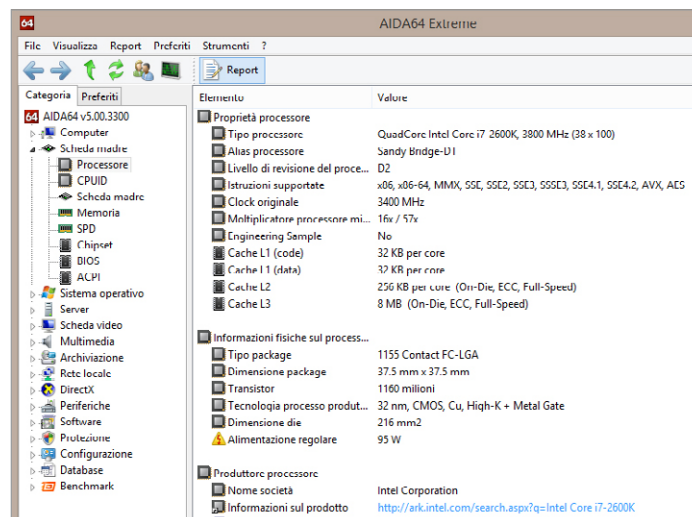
64 AIDA64 Extreme

File Visualizza Report Preferiti Strumenti ?

Report

Categoria Preferiti

AIDA64 v5.00.3300
Computer
Scheda madre
Processore
CPUID
Scheda madre
Memoria
SPD
Chipset
BIOS
ACPI
Sistema operativo
Server
Scheda video
Multimedia
Archiviazione
Rete locale
DirectX
Periferiche
Software
Protezione
Configurazione
Database
Benchmark

| Elemento | Valore |
|---|---|
| Proprietà processore | |
| Tipo processore | QuadCore Intel Core i7 2600K, 3800 MHz (38 x 100) |
| Alias processore | Sandy Bridge-DT |
| Livello di revisione del proce... | D2 |
| Istruzioni supportate | x86, x86-64, MMX, SSE, SSE2, SSE3, SSSE3, SSE4.1, SSE4.2, AVX, AES |
| Clock originale | 3400 MHz |
| Moltiplicatore processore mi... | 16x / 57x |
| Engineering Sample | No |
| Cache L1 (code) | 32 KB per core |
| Cache L1 (data) | 32 KB per core |
| Cache L2 | 256 KB per core (On-Die, ECC, Full-Speed) |
| Cache L3 | 8 MB (On-Die, ECC, Full-Speed) |
| Informazioni fisiche sul process... | |
| Tipo package | 1155 Contact FC-LGA |
| Dimensione package | 37.5 mm x 37.5 mm |
| Transistor | 1160 milioni |
| Tecnologia processo produt... | 32 nm, CMOS, Cu, High-K + Metal Gate |
| Dimensione die | 216 mm2 |
| Alimentazione regolare | 95 W |
| Produttore processore | |
| Nome società | Intel Corporation |
| Informazioni sul prodotto | http://ark.intel.com/search.aspx?q=Intel Core i7-2600K |